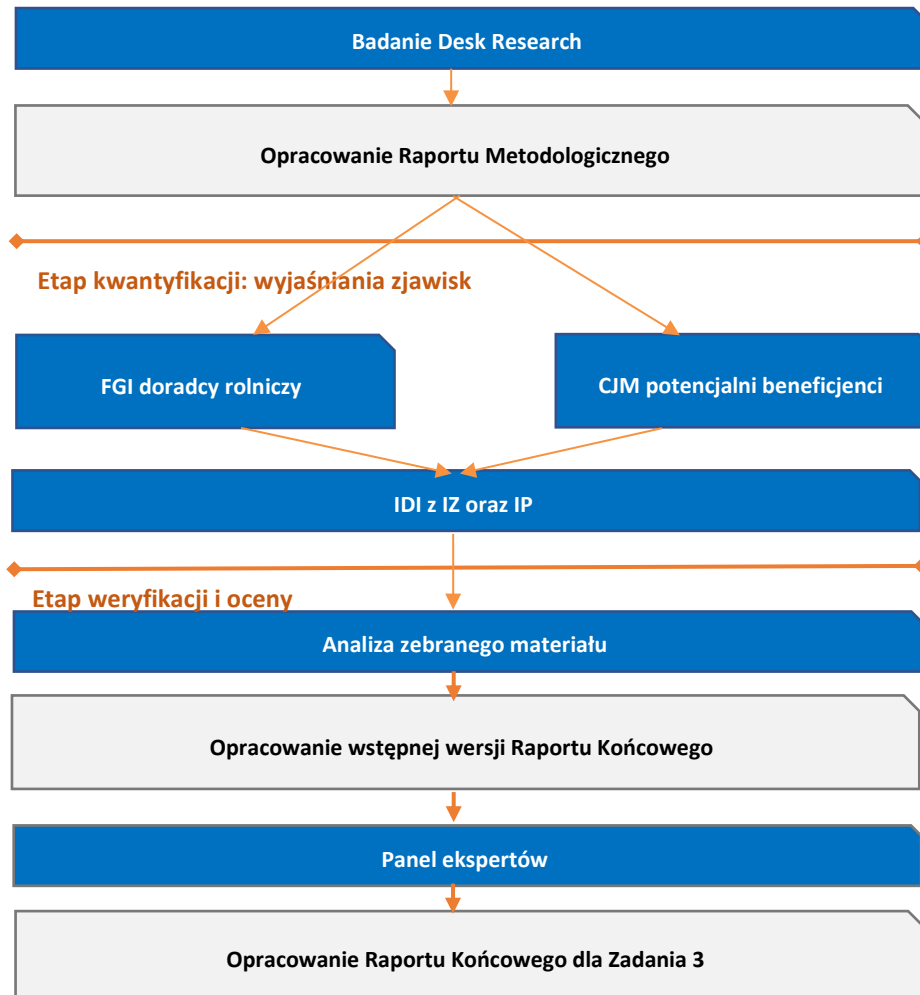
Badanie Desk Research

Opracowanie Raportu Metodologicznego

Etap kwantyfikacji: wyjaśniania zjawisk

FGI doradcy rolniczy

CJM potencjalni beneficjenci

IDI z IZ oraz IP

Etap weryfikacji i oceny

Analiza zebranego materiału

Opracowanie wstępnej wersji Raportu Końcowego

Panel ekspertów

Opracowanie Raportu Końcowego dla Zadania 3